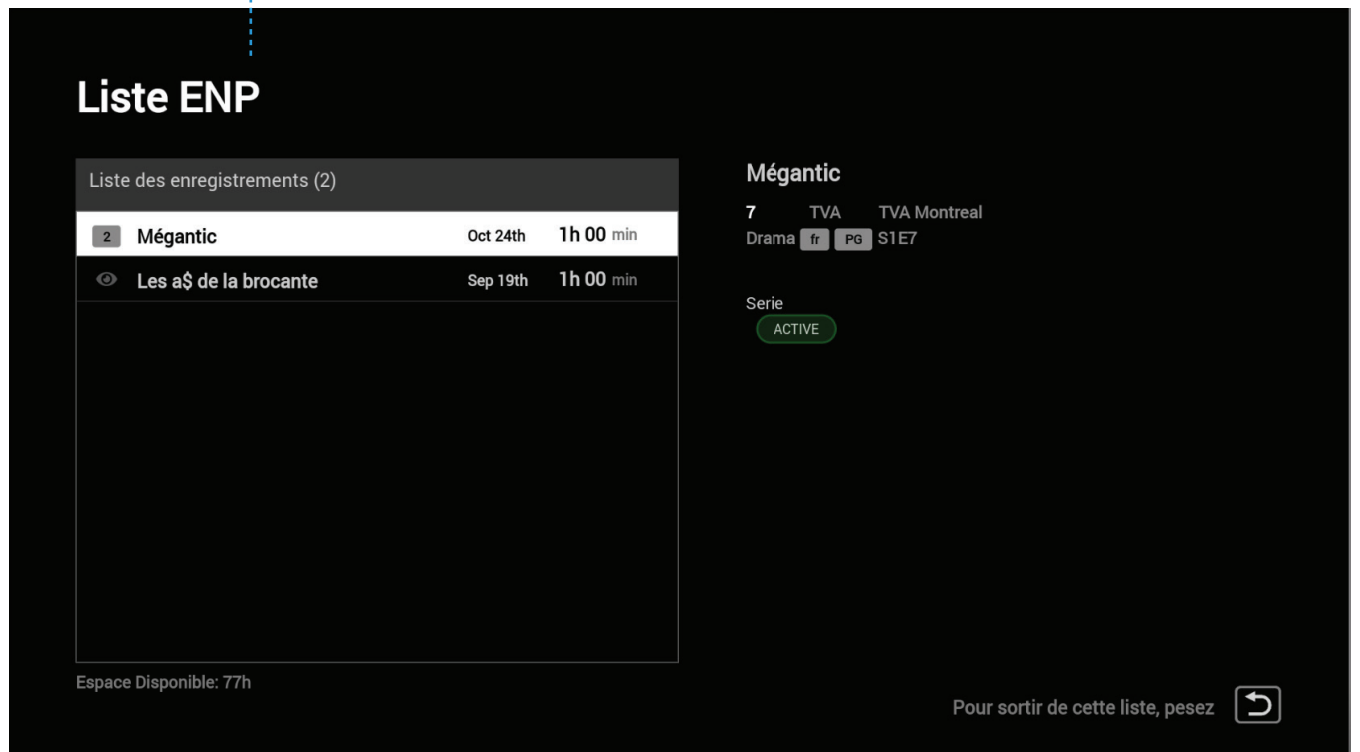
Liste ENP

Liste des enregistrements (2)

2 Mégantic Oct 24th 1h 00 min

Les a$ de la brocante Sep 19th 1h 00 min

Espace Disponible: 77h

Mégantic

7 TVA TVA Montreal

Drama fr PG S1E7

Serie

ACTIVE

Pour sortir de cette liste, pesez